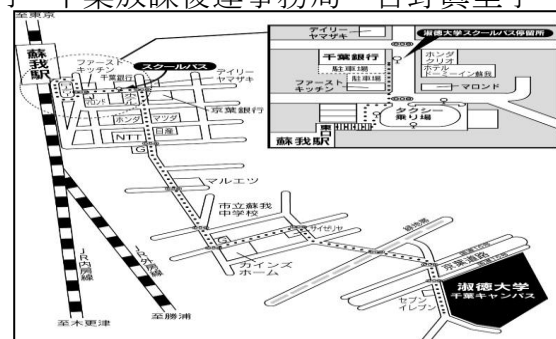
千葉放課後連事務局　古野真理子

至東京

蘇我駅

ファースト キッチン

千葉銀行

スクールバス

デイリー ヤマザキ

ホンダ

マツダ

NTT

日産

京葉銀行

マルエツ

市立蘇我中学校

サイゼリヤ

カインズホーム

JR内房線

外房線

至木更津

至勝浦

淑徳大学 千葉キャンパス

セブンイレブン

デイリー ヤマザキ

淑徳大学スクールバス停留所

千葉銀行

駐車場

ファースト キッチン

ホンダ クリオ

ホテル ドーミーイン蘇我

駐車場

マロンド

タクシー乗り場

蘇我駅